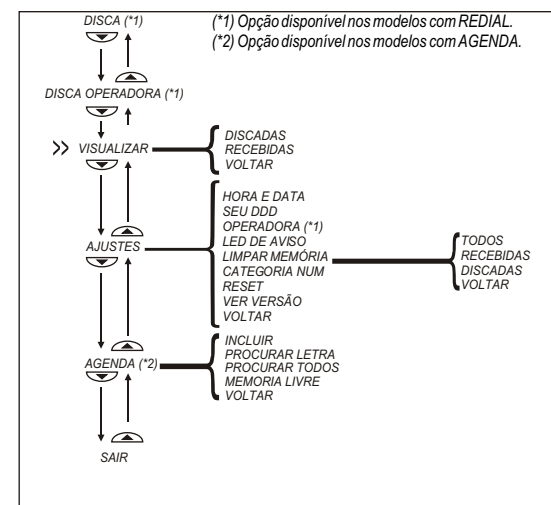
DISCA (*1)

(*1) Opção disponível nos modelos com REDIAL.
(*2) Opção disponível nos modelos com AGENDA.

DISCA OPERADORA (*1)

>> VISUALIZAR

DISCADAS
RECEBIDAS
VOLTAR

AJUSTES

HORA E DATA
SEU DDD
OPERADORA (*1)
LED DE AVISO
LIMPAR MEMÓRIA
CATEGORIA NUM
RESET
VER VERSÃO
VOLTAR

TODOS
RECEBIDAS
DISCADAS
VOLTAR

AGENDA (*2)

INCLUIR
PROCURAR LETRA
PROCURAR TODOS
MEMORIA LIVRE
VOLTAR

SAIR